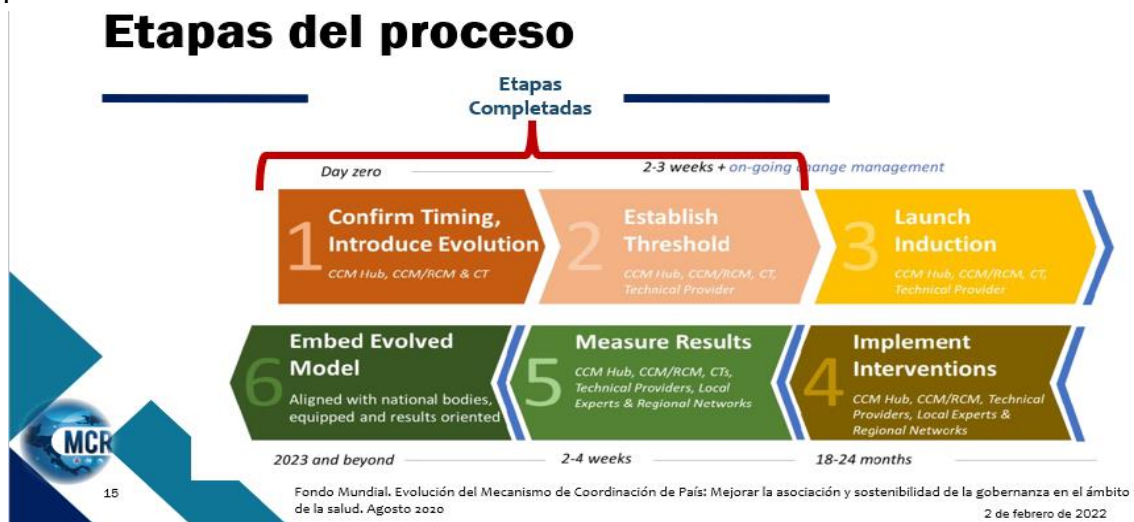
Etapas del proceso

Etapas Completadas

Day zero

2-3 weeks + on-going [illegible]hange management

1 Confirm Timing, Introduce Evolution
CCM Hub, CCM/RCM & CT

2 Establish Threshold
CCM Hub, CCM/RCM, CT, Technical Provider

3 Launch Induction
CCM Hub, CCM/RCM, CT, Technical Provider

6 Embed Evolved Model
Aligned with national bodies, equipped and results oriented

5 Measure Results
CCM Hub, CCM/RCM, CTs, Technical Providers, Local Experts & Regional Networks

4 Implement Interventions
CCM Hub, CCM/RCM, Technical Providers, Local Experts & Regional Networks

2023 and beyond

2-4 weeks

18-24 months

MCR

15

Fondo Mundial. Evolución del Mecanismo de Coordinación de País: Mejorar la asociación y sostenibilidad de la gobernanza en el ámbito de la salud. Agosto 2020

2 de febrero de 2022